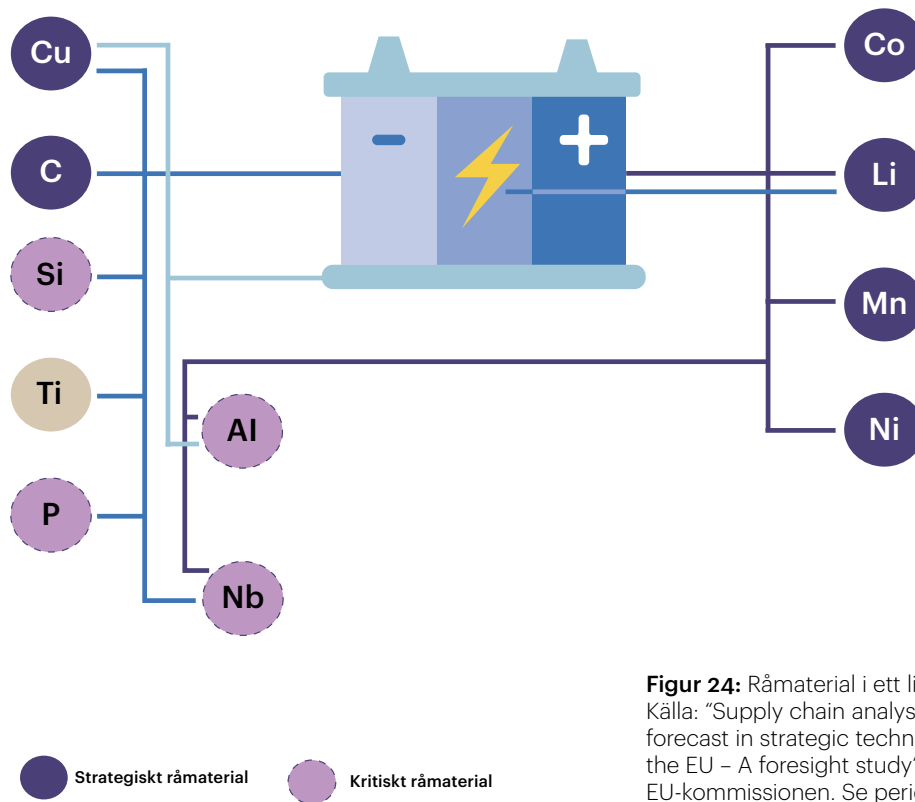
Cu

C

Si

Ti

P

Al

Nb

-

+

Co

Li

Mn

Ni

Figur 24: Råmaterial i ett li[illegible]
Källa: "Supply chain analys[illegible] forecast in strategic techn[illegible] the EU – A foresight study"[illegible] EU-kommissionen. Se peri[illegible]

Strategiskt råmaterial

Kritiskt råmaterial